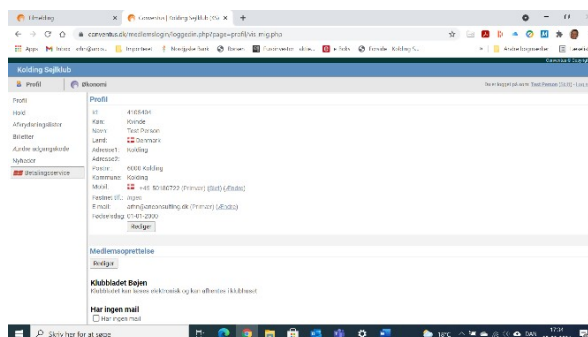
Vejledning
Conventus | Kolding Sejlklub
conventus.dk/medlemslogin/loggedin.php?page=profil/vis.mig.php

Apps
Importeret
Kolding Sejlklub

Profil
Økonomi

Profil
Hold
Afmeldingslister
Billetter
Ændre adgangskode
Nyheder
Betalingsservice

Profil
Id: 4168484
Køn: Kvinde
Navn: Test Person
Land: Danmark
Adresse1: Kolding
Adresse2:
Postnr: 6000 Kolding
Kommune: Kolding
Mobil: +45 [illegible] (Primær) (Slet) (Ændre)
Fastnet tlf.: Ingen
E-mail: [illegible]consulting.dk (Primær) (Ændre)
Fødselsdag: 01-01-2000
Rediger

Medlemsoprettelse
Rediger

Klubbladet Bøjen
Klubbladet kan læses elektronisk og kan afhentes i klubhuset

Har ingen mail
Har ingen mail

Skriv her for at søge
17:11
DAN